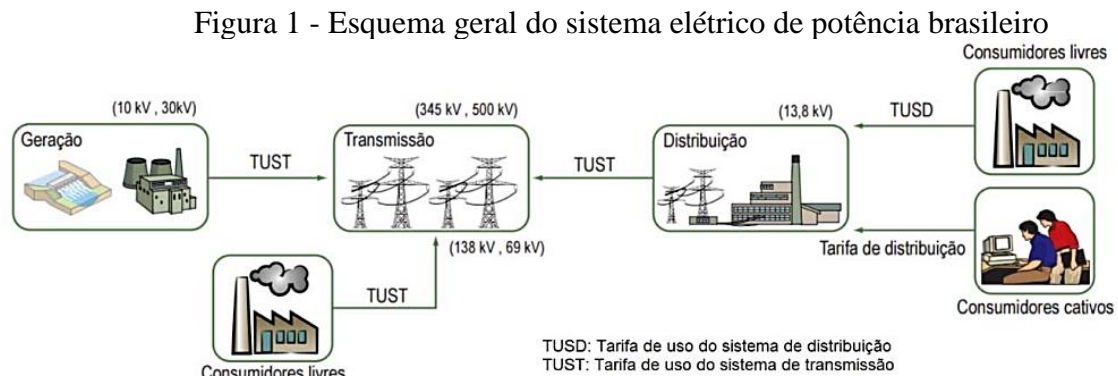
Figura 1 - Esquema geral do sistema elétrico de potência brasileiro

Consumidores livres

(10 kV , 30kV)

Geração

TUST

(345 kV , 500 kV)

Transmissão

TUST

(13,8 kV)

Distribuição

TUSD

(138 kV , 69 kV)

Tarifa de distribuição

TUST

Consumidores cativos

TUSD: Tarifa de uso do sistema de distribuição
TUST: Tarifa de uso do sistema de transmissão

Consumidores livres